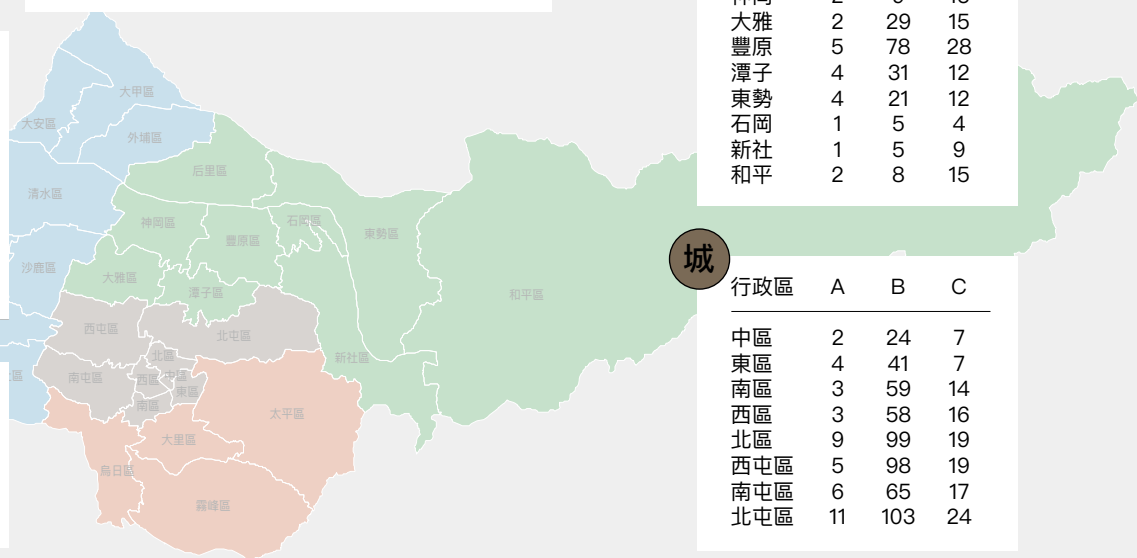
大甲區
大安區
外埔區
后里區
清水區
神岡區
石岡區
東勢區
豐原區
沙鹿區
大雅區
潭子區
和平區
西屯區
北屯區
新社區
北區
南屯區
西區
中區
東區
南區
太平區
大里區
烏日區
霧峰區
區

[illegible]
| | | | |
|---|---|---|---|
| 大雅 | 2 | 29 | 15 |
| 豐原 | 5 | 78 | 28 |
| 潭子 | 4 | 31 | 12 |
| 東勢 | 4 | 21 | 12 |
| 石岡 | 1 | 5 | 4 |
| 新社 | 1 | 5 | 9 |
| 和平 | 2 | 8 | 15 |

城

| 行政區 | A | B | C |
|---|---|---|---|
| 中區 | 2 | 24 | 7 |
| 東區 | 4 | 41 | 7 |
| 南區 | 3 | 59 | 14 |
| 西區 | 3 | 58 | 16 |
| 北區 | 9 | 99 | 19 |
| 西屯區 | 5 | 98 | 19 |
| 南屯區 | 6 | 65 | 17 |
| 北屯區 | 11 | 103 | 24 |